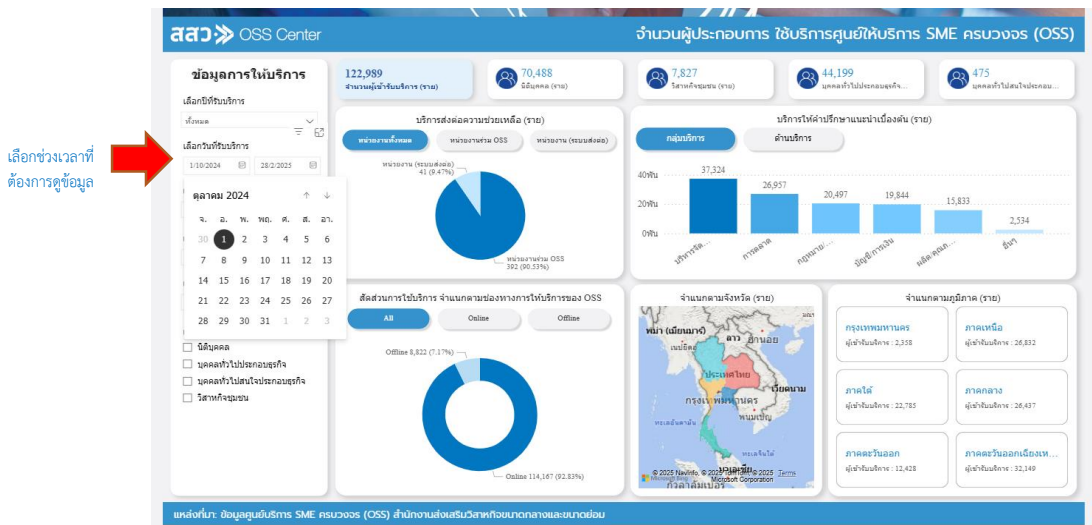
เลือกช่วงเวลาที่ต้องการดูข้อมูล

สสว OSS Center

จำนวนผู้ประกอบการ ใช้บริการศูนย์ให้บริการ SME ครบวงจร (OSS)

ข้อมูลการให้บริการ

เลือกปีที่รับบริการ

ทั้งหมด

เลือกวันที่รับบริการ

1/10/2024

28/2/2025

ตุลาคม 2024

| จ. | อ. | พ. | พฤ. | ศ. | ส. | อา. |
|---|---|---|---|---|---|---|
| 30 | 1 | 2 | 3 | 4 | 5 | 6 |
| 7 | 8 | 9 | 10 | 11 | 12 | 13 |
| 14 | 15 | 16 | 17 | 18 | 19 | 20 |
| 21 | 22 | 23 | 24 | 25 | 26 | 27 |
| 28 | 29 | 30 | 31 | 1 | 2 | 3 |

นิติบุคคล

บุคคลทั่วไปประกอบธุรกิจ

บุคคลทั่วไปสนใจประกอบธุรกิจ

วิสาหกิจชุมชน

122,989
จำนวนผู้เข้ารับบริการ (ราย)

70,488
นิติบุคคล (ราย)

7,827
วิสาหกิจชุมชน (ราย)

44,199
บุคคลทั่วไปประกอบธุรกิจ...

475
บุคคลทั่วไปสนใจประกอบ...

บริการส่งต่อความช่วยเหลือ (ราย)

หน่วยงานทั้งหมด

หน่วยงานร่วม OSS

หน่วยงาน (ระบบส่งต่อ)

หน่วยงาน (ระบบส่งต่อ)
41 (9.47%)

หน่วยงานร่วม OSS
392 (90.53%)

บริการให้คำปรึกษาแนะนำเบื้องต้น (ราย)

กลุ่มบริการ

ด้านบริการ

40พัน

20พัน

0พัน

37,324

26,957

20,497

19,844

15,833

2,534

บริการจัด...

การตลาด

กฎหมาย/...

บัญชีการเงิน

ผลิต/คุณภ...

อื่นๆ

สัดส่วนการใช้บริการ จำแนกตามช่องทางการให้บริการของ OSS

All

Online

Offline

Offline 8,822 (7.17%)

Online 114,167 (92.83%)

จำแนกตามจังหวัด (ราย)

พม่า (เมียนมาร์)

เนปิดอ

ลาว

เวียงจันทน์

ประเทศไทย

กรุงเทพมหานคร

เวียดนาม

พนมเปญ

ทะเลอันดามัน

อ่าวไทย

ทะเลจีนใต้

กัวลาลัมเปอร์

© 2025 NavInfo, © 2025 TomTom, © 2025 Microsoft Corporation Terms

Microsoft Bing

จำแนกตามภูมิภาค (ราย)

กรุงเทพมหานคร
ผู้เข้ารับบริการ : 2,358

ภาคเหนือ
ผู้เข้ารับบริการ : 26,832

ภาคใต้
ผู้เข้ารับบริการ : 22,785

ภาคกลาง
ผู้เข้ารับบริการ : 26,437

ภาคตะวันออก
ผู้เข้ารับบริการ : 12,428

ภาคตะวันออกเฉียงเห...
ผู้เข้ารับบริการ : 32,149

แหล่งที่มา: ข้อมูลศูนย์บริการ SME ครบวงจร (OSS) สำนักงานส่งเสริมวิสาหกิจขนาดกลางและขนาดย่อม